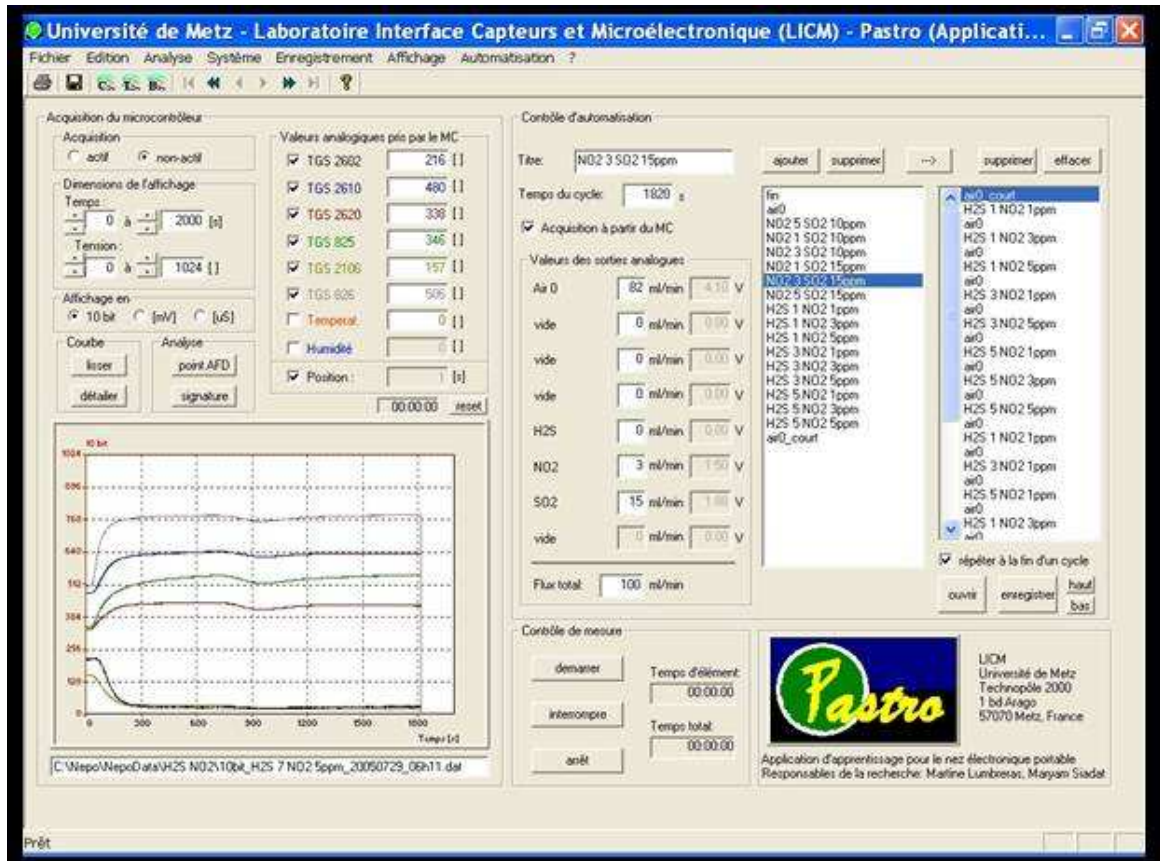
Université de Metz - Laboratoire Interface Capteurs et Microélectronique (LICM) - Pastro (Applicati...

Fichier Edition Analyse Système Enregistrement Affichage Automatisation ?

Acquisition du microcontrôleur
Acquisition
actif non-actif
Dimensions de l'affichage
Temps
0 à 2000 [s]
Tension :
0 à 1024 []
Affichage en
10 bit [mV] [uS]
Courbe
lisser
détailer
Analyse
point AFD
signature

Valeurs analogiques pris par le MC
TGS 2602 216 []
TGS 2610 480 []
TGS 2620 338 []
TGS 825 346 []
TGS 2106 157 []
TGS 826 506 []
Temperat. 0 []
Humidité 0 []
Position : 1 [s]
00:00:00 reset

10 bit
1024
896
768
640
512
384
256
128
0
0 300 600 900 1200 1500 1800
Temps [s]

C:\Nepo\NepoData\H2S NO2\10bit_H2S 7 NO2 5ppm_20050729_06h11.dat

Contrôle d'automatisation
Titre: NO2 3 SO2 15ppm
Temps du cycle: 1820 s
Acquisition à partir du MC
Valeurs des sorties analogues
Air 0 82 ml/min 4.10 V
vide 0 ml/min 0.00 V
vide 0 ml/min 0.00 V
vide 0 ml/min 0.00 V
H2S 0 ml/min 0.00 V
NO2 3 ml/min 1.50 V
SO2 15 ml/min 1.00 V
vide 0 ml/min 0.00 V
Flux total: 100 ml/min

ajouter supprimer --> supprimer effacer

fin
air0
NO2 5 SO2 10ppm
NO2 1 SO2 10ppm
NO2 3 SO2 10ppm
NO2 1 SO2 15ppm
NO2 3 SO2 15ppm
NO2 5 SO2 15ppm
H2S 1 NO2 1ppm
H2S 1 NO2 3ppm
H2S 1 NO2 5ppm
H2S 3 NO2 1ppm
H2S 3 NO2 3ppm
H2S 3 NO2 5ppm
H2S 5 NO2 1ppm
H2S 5 NO2 3ppm
H2S 5 NO2 5ppm
air0_court

air0_court
H2S 1 NO2 1ppm
air0
H2S 1 NO2 3ppm
air0
H2S 1 NO2 5ppm
air0
H2S 3 NO2 1ppm
air0
H2S 3 NO2 5ppm
air0
H2S 5 NO2 1ppm
air0
H2S 5 NO2 3ppm
air0
H2S 5 NO2 5ppm
air0
H2S 1 NO2 1ppm
air0
H2S 3 NO2 1ppm
air0
H2S 5 NO2 1ppm
air0
H2S 1 NO2 3ppm
air0

répéter à la fin d'un cycle
ouvrir enregistrer haut bas

Contrôle de mesure
demarrer
interrompre
arrêt
Temps d'élément: 00:00:00
Temps total: 00:00:00

Pastro
LICM
Université de Metz
Technopôle 2000
1 bd Arago
57070 Metz, France
Application d'apprentissage pour le nez électronique portable
Responsables de la recherche: Martine Lumbreras, Maryam Siadat

Prêt